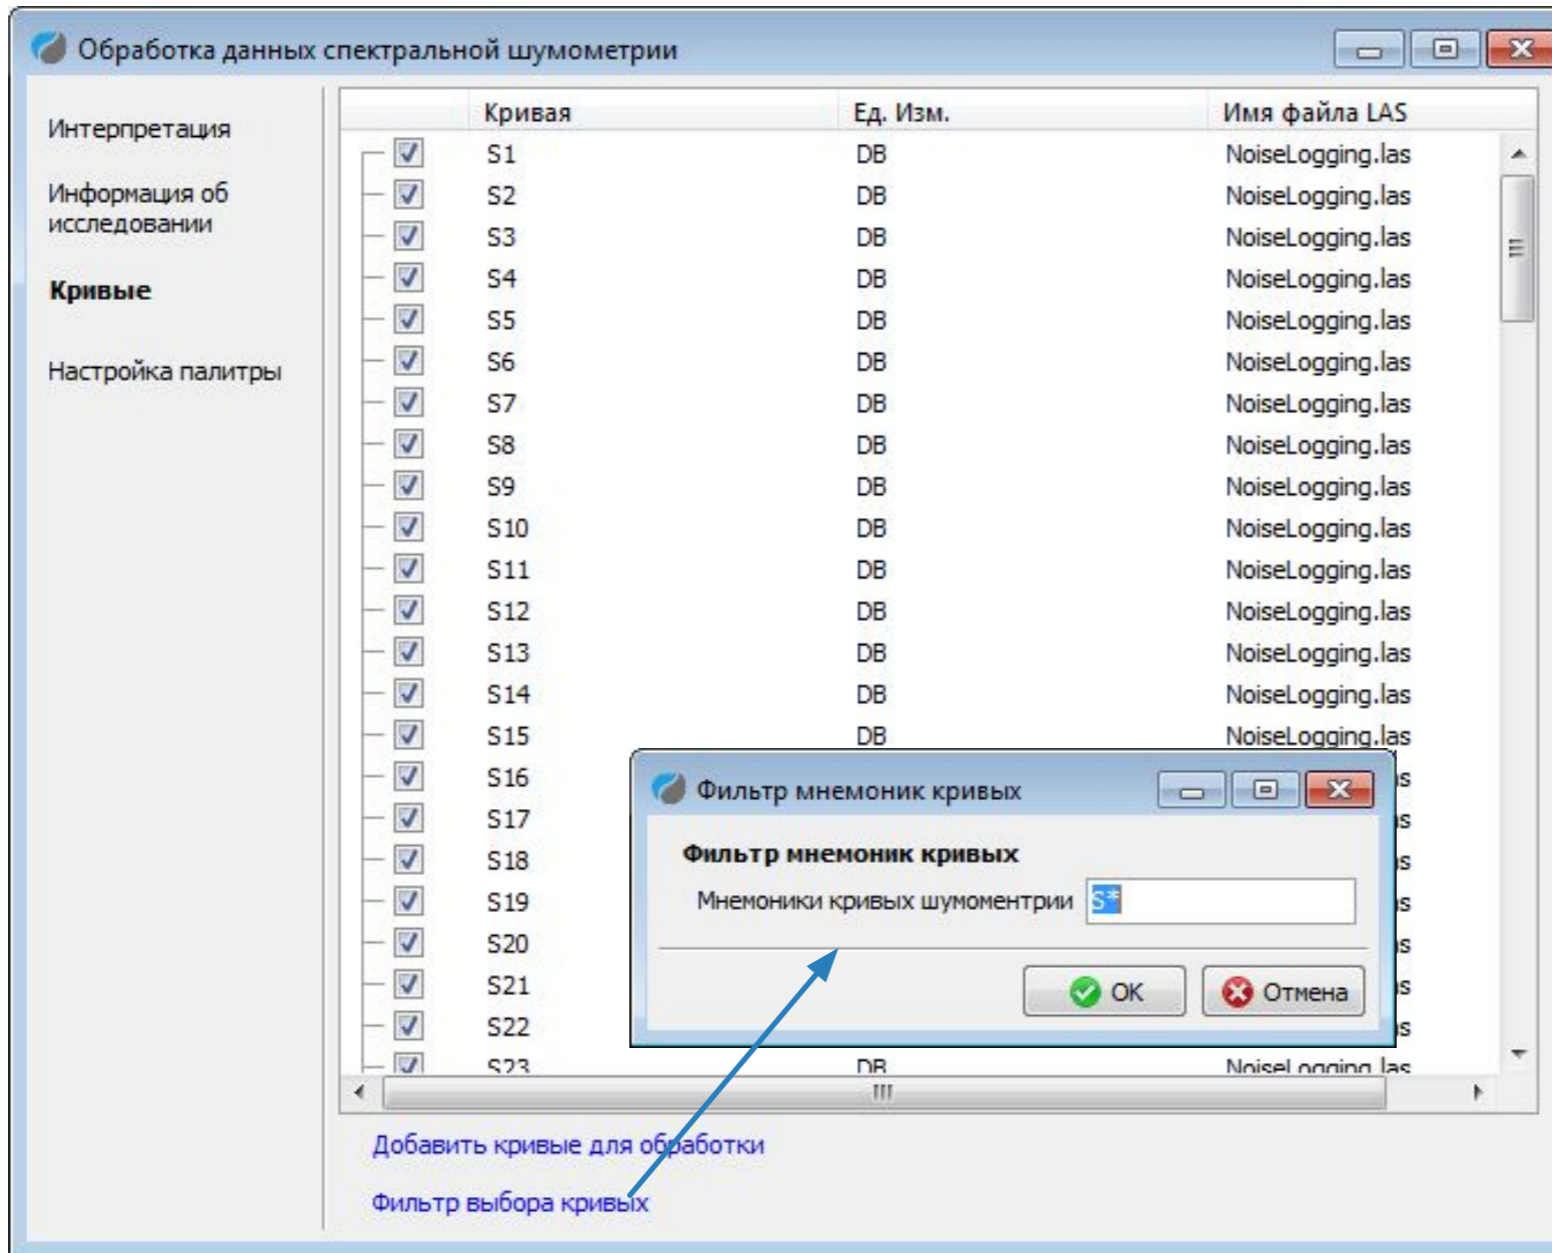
Обработка данных спектральной шумометрии

Интерпретация

Информация об исследовании

Кривые

Настройка палитры

| Кривая | Ед. Изм. | Имя файла LAS |
|---|---|---|
| S1 | DB | NoiseLogging.las |
| S2 | DB | NoiseLogging.las |
| S3 | DB | NoiseLogging.las |
| S4 | DB | NoiseLogging.las |
| S5 | DB | NoiseLogging.las |
| S6 | DB | NoiseLogging.las |
| S7 | DB | NoiseLogging.las |
| S8 | DB | NoiseLogging.las |
| S9 | DB | NoiseLogging.las |
| S10 | DB | NoiseLogging.las |
| S11 | DB | NoiseLogging.las |
| S12 | DB | NoiseLogging.las |
| S13 | DB | NoiseLogging.las |
| S14 | DB | NoiseLogging.las |
| S15 | DB | NoiseLogging.las |
| S16 | | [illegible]s |
| S17 | | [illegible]s |
| S18 | | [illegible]s |
| S19 | | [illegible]s |
| S20 | | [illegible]s |
| S21 | | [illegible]s |
| S22 | | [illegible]s |
| S23 | DB | NoiseLogging.las |

Фильтр мнемоник кривых

Фильтр мнемоник кривых

Мнемоники кривых шумоментрии S*

OK Отмена

Добавить кривые для обработки

Фильтр выбора кривых